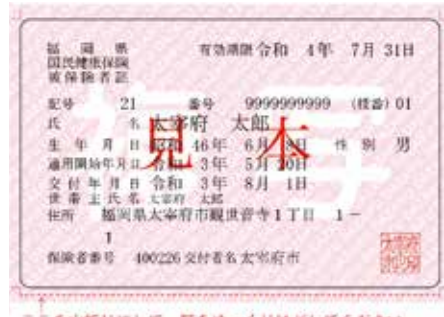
福岡県
国民健康保険
被保険者証

有効期限 令和 4年 7月 31日

記号 21 番号 9999999999 (枝番) 01

氏名 太宰府 太郎

見本

生年月日 昭和 46年 6月 8日 性別 男

適用開始年月日 令和 3年 5月 20日

交付年月日 令和 3年 8月 1日

世帯主氏名 太宰府 太郎

住所 福岡県太宰府市観世音寺1丁目 1－1

保険者番号 400226 交付者名 太宰府市

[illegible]